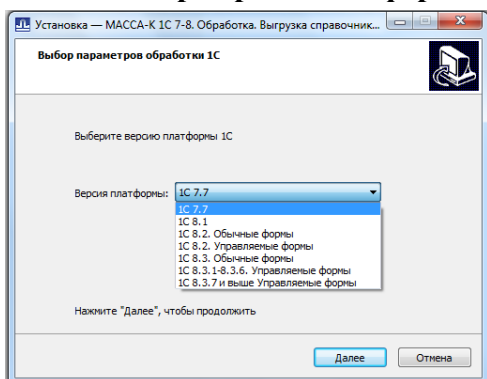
Установка — МАССА-К 1С 7-8. Обработка. Выгрузка справочник...

Выбор параметров обработки 1С

Выберите версию платформы 1С

Версия платформы: 1С 7.7

1С 7.7
1С 8.1
1С 8.2. Обычные формы
1С 8.2. Управляемые формы
1С 8.3. Обычные формы
1С 8.3.1-8.3.6. Управляемые формы
1С 8.3.7 и выше Управляемые формы

Нажмите "Далее", чтобы продолжить

Далее
Отмена